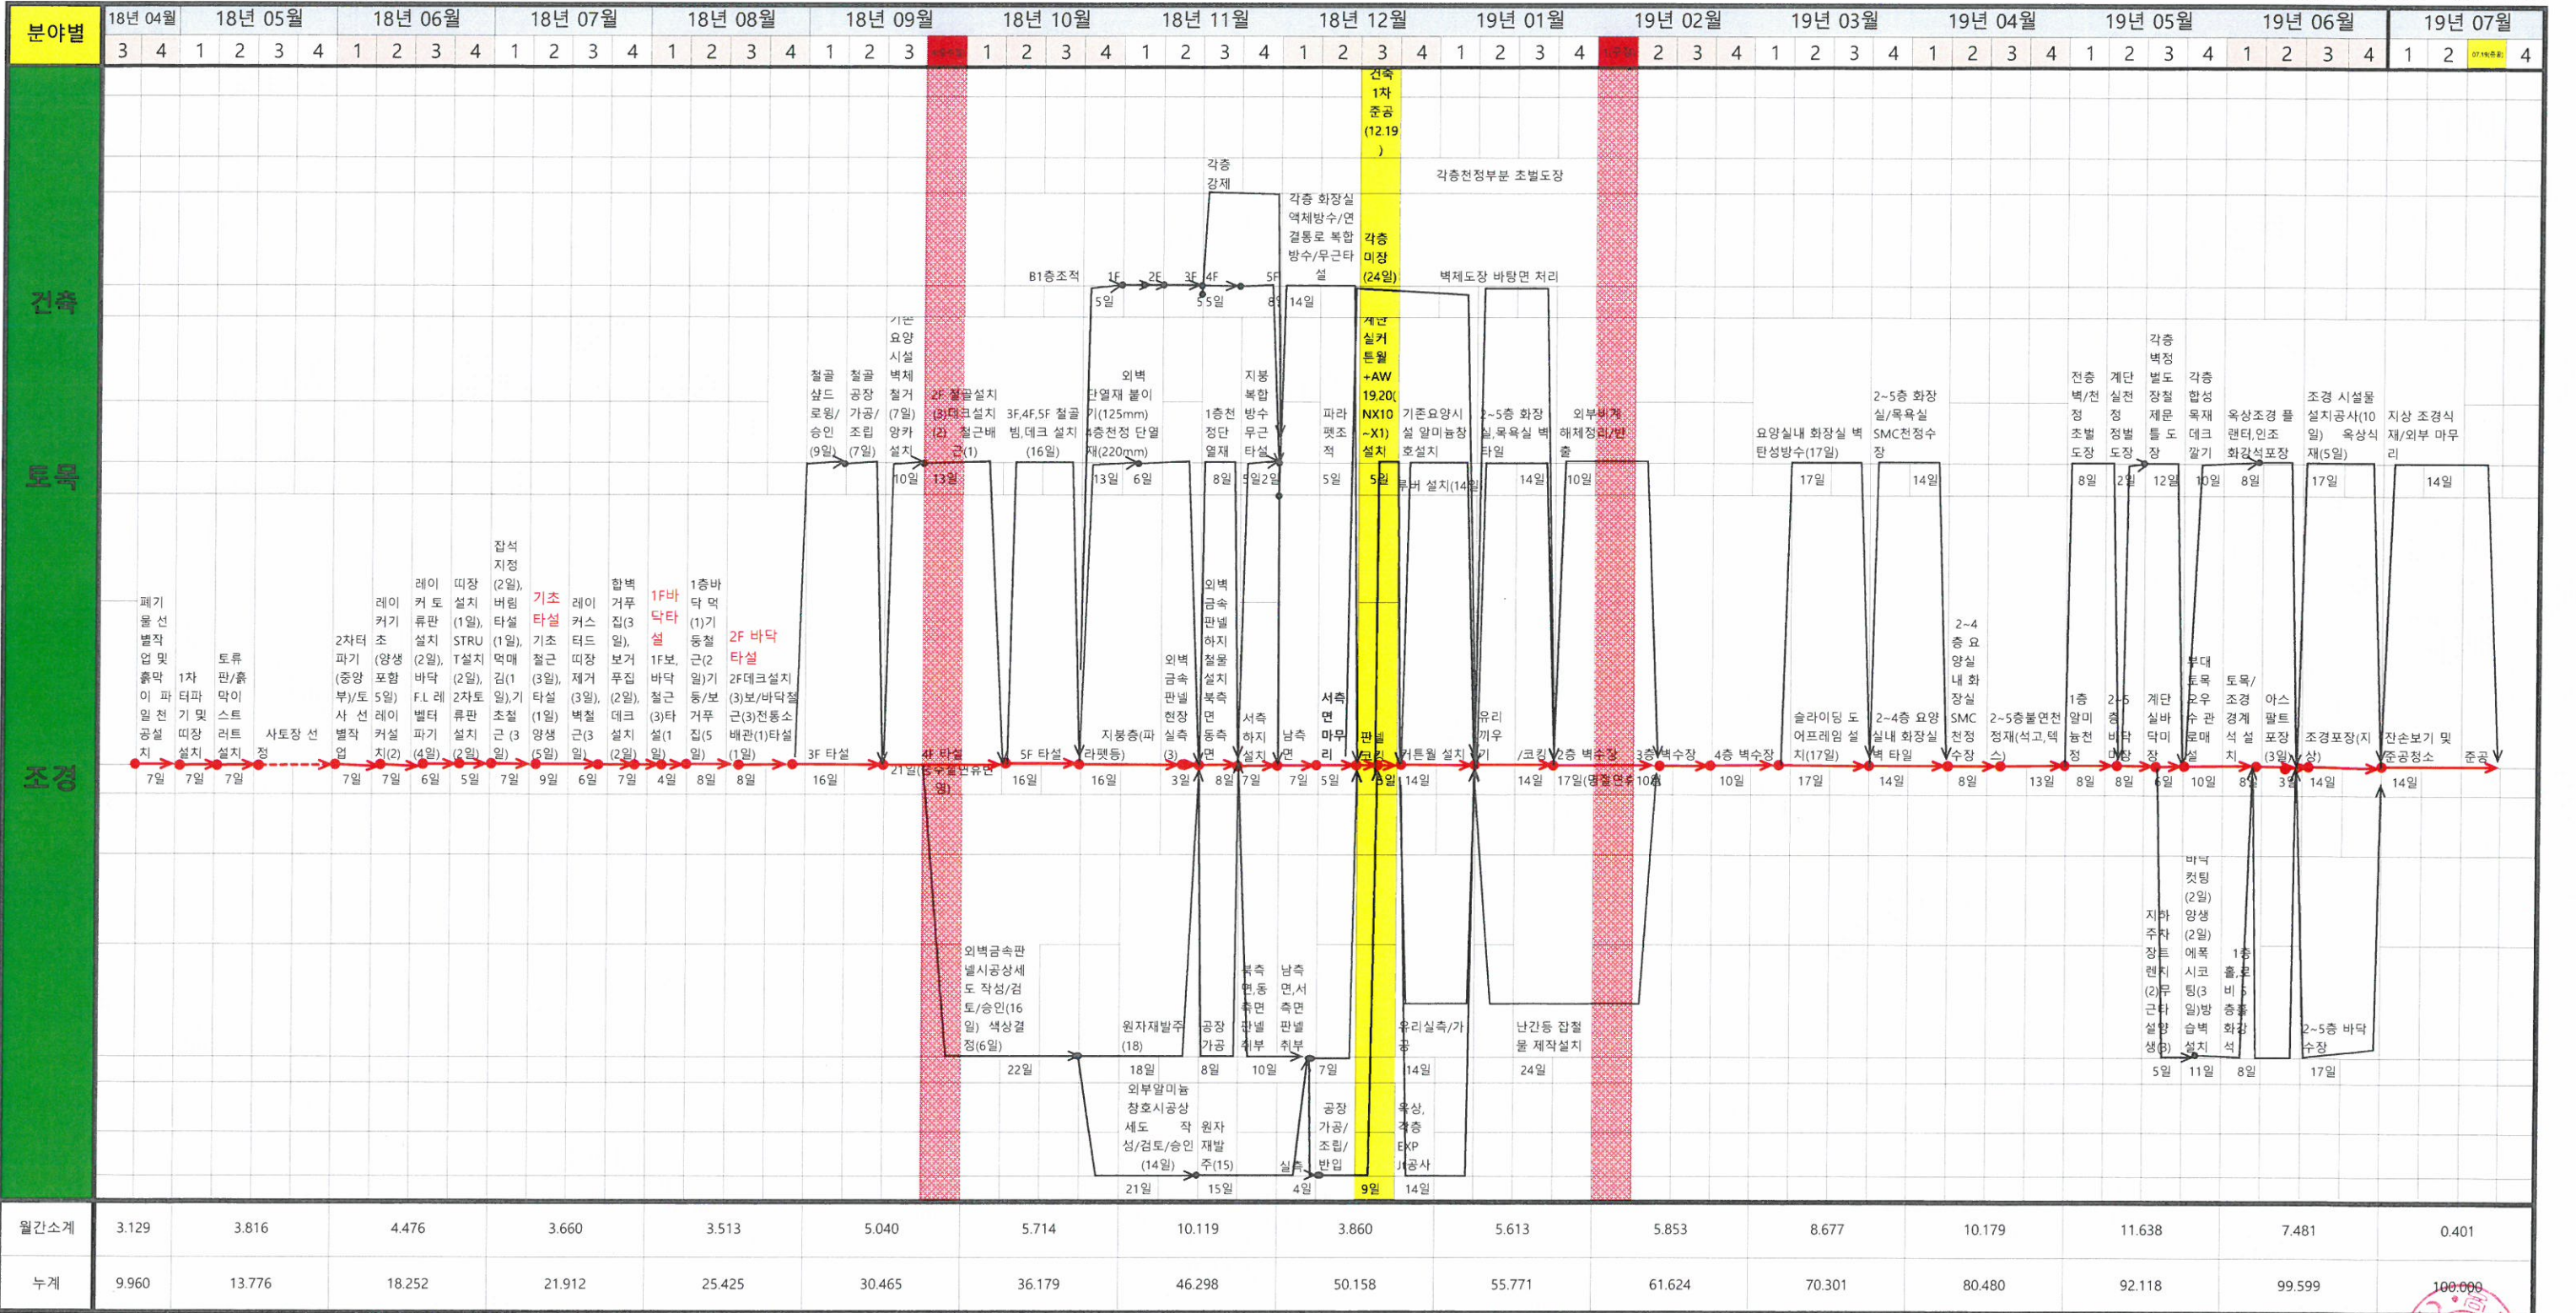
분야별

18년 04월 3 4
18년 05월 1 2 3 4
18년 06월 1 2 3 4
18년 07월 1 2 3 4
18년 08월 1 2 3 4
18년 09월 1 2 3
18년 10월 1 2 3 4
18년 11월 1 2 3 4
18년 12월 1 2 3 4
19년 01월 1 2 3 4
19년 02월 2 3 4
19년 03월 1 2 3 4
19년 04월 1 2 3 4
19년 05월 1 2 3 4
19년 06월 1 2 3 4
19년 07월 1 2 4

건축
토목
조경

건축 1차 준공 (12.19)

각층천정부분 초벌도장

각층 강제

각층 화장실 액체방수/연결통로 복합방수/무근타설

각층 미장 (24일)

B1층조적 1F 2F 3F 4F 5F

5일 5 5일 8 14일

벽체도장 바탕면 처리

계단 실커튼월 +AW 19.20( NX10 ~X1) 설치

기존요양시설 알미늄창호설치

2~5층 화장실,목욕실 벽타일

외부비계 해체정리/반출

철골 샵드로윙/승인 (9일)

철골 공장 가공/조립 (7일)

기존 요양시설 벽체 철거 (7일) 양카설치

2F 철골설치 (3)데크설치 (2) 철근배근(1)

3F,4F,5F 철골빔,데크 설치 (16일)

외벽 단열재 붙이기(125mm) 4층천정 단열재(220mm)

1층천정단열재

지붕 복합방수 무근타설

파라펫조적

요양실내 화장실 벽 탄성방수(17일)

2~5층 화장실/목욕실 SMC천정수장

전층 벽/천정 초벌도장

계단실천정 정벌도장

각층 벽정 벌도 장철 제문 틀 도장

각층 합성목재 데크깔기

옥상조경 플랜터,인조화강석포장

조경 시설물 설치공사(10일) 옥상식재(5일)

지상 조경식재/외부 마무리

10일 13일 16일 13일 6일 8일 5일 2일 5일 5일 루버 설치(14일) 14일 10일 17일 14일 8일 2일 12일 10일 8일 17일 14일

폐기물 선별작업 및 흙막이 파일 천공설치

1차 터파기 및 띠장설치

토류판/흙막이 스트러트 설치

사토장 선정

2차터파기(중앙부)/토사 선별작업

레이커기초 (양생 5일) 레이커설치(2)

레이커 토류판 설치(2일), 바닥 F.L 레벨터파기(4일)

띠장 설치(1일), STRUT설치(2일), 2차토류판설치(2일)

잡석지정(2일), 버림타설(1일), 먹매김(1일),기초철근 (3일)

기초 타설 기초 철근(3일), 타설(1일) 양생(5일)

레이커스 터드 띠장 제거(3일), 벽철근(3일)

합벽 거푸집(3일), 보거푸집(2일), 데크설치(2일)

1F바닥타설 1F보,바닥 철근(3)타설(1일)

1층바닥 먹(1)기둥철근(2일)기둥/보거푸집(5일)

2F 바닥 타설 2F데크설치(3)보/바닥철근(3)전통소배관(1)타설(1일)

3F 타설 4F 타설 (동수월 연휴연영) 5F 타설

지붕층(파라펫등)

외벽 금속판넬 현장실측(3)

외벽 금속 판넬 하지 철물설치 북측면 동측면

서측하지 설치

남측면

서측면 마무리

판넬 코킹

커튼월 설치

유리끼우기

/코킹

2층 벽수장

3층 벽수장

4층 벽수장

슬라이딩 도어프레임 설치(17일)

2~4층 요양실내 화장실 벽 타일

2~4층 요양실내 화장실 SMC천정수장

2~5층불연천정재(석고,텍스)

1층 알미늄천정

2~5층 바닥마감

계단 실바 닥미장

부대 토목 오우수 관로매설

토목/조경 경계석 설치

아스팔트 포장(3일)

조경포장(지상)

잔손보기 및 준공청소

준공

7일 7일 7일 7일 7일 6일 5일 7일 9일 6일 7일 4일 8일 8일 16일 21일 16일 16일 3일 8일 7일 7일 5일 3일 14일 14일 17일 10일 10일 17일 14일 8일 13일 8일 8일 6일 10일 8일 3일 14일 14일

외벽금속판넬시공상세도 작성/검토/승인(16일) 색상결정(6일)

원자재발주(18)

공장가공

북측면,동측면 판넬 취부

남측면,서측면 판넬 취부

유리실측/가공

난간등 잡철물 제작설치

바닥 컷팅(2일) 양생(2일) 에폭시코팅(3일)방습벽설치

지하주차장 트렌치(2)무근타설양생(3)

1층 홀,로비 5층홀 화강석

2~5층 바닥수장

22일 18일 8일 10일 7일 14일 24일 5일 11일 8일 17일

외부알미늄창호시공상세도 작성/검토/승인(14일)

원자재발주(15)

실측

공장가공/조립/반입

옥상,각층 EXP 시공사

21일 15일 4일 9일 14일

월간소계 3.129 3.816 4.476 3.660 3.513 5.040 5.714 10.119 3.860 5.613 5.853 8.677 10.179 11.638 7.481 0.401

누계 9.960 13.776 18.252 21.912 25.425 30.465 36.179 46.298 50.158 55.771 61.624 70.301 80.480 92.118 99.599 100.000